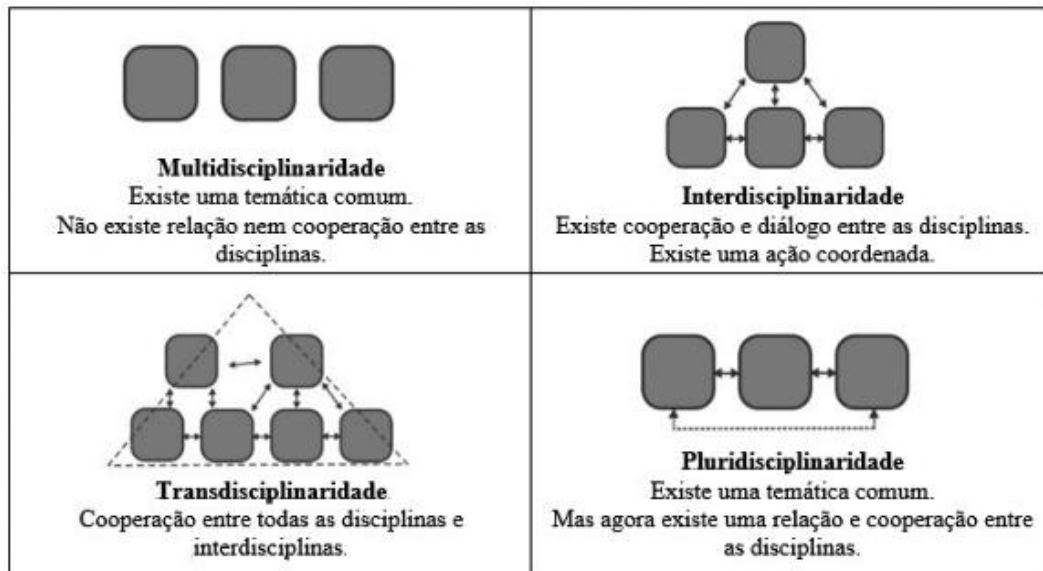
| **Multidisciplinaridade** Existe uma temática comum. Não existe relação nem cooperação entre as disciplinas. | **Interdisciplinaridade** Existe cooperação e diálogo entre as disciplinas. Existe uma ação coordenada. |
|---|---|
| **Transdisciplinaridade** Cooperação entre todas as disciplinas e interdisciplinas. | **Pluridisciplinaridade** Existe uma temática comum. Mas agora existe uma relação e cooperação entre as disciplinas. |